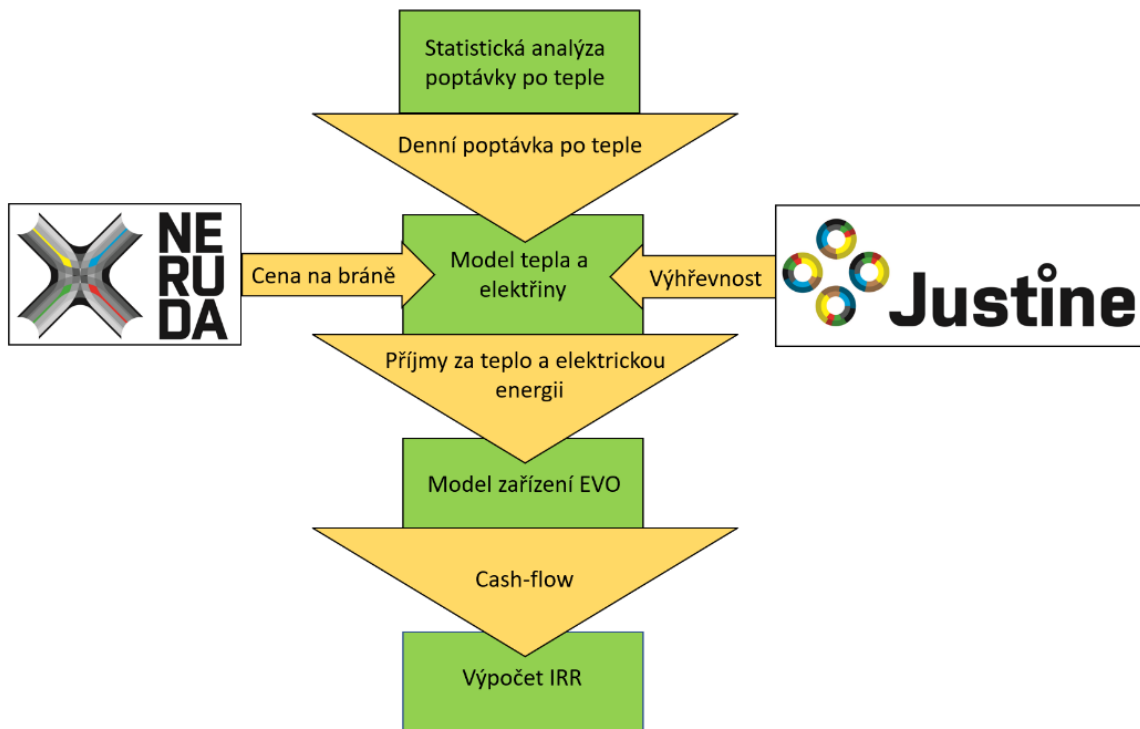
Statistická analýza poptávky po teple

Denní poptávka po teple

NE
RU
DA

Cena na bráně

Model tepla a elektřiny

Výhřevnost

Justine

Příjmy za teplo a elektrickou energii

Model zařízení EVO

Cash-flow

Výpočet IRR